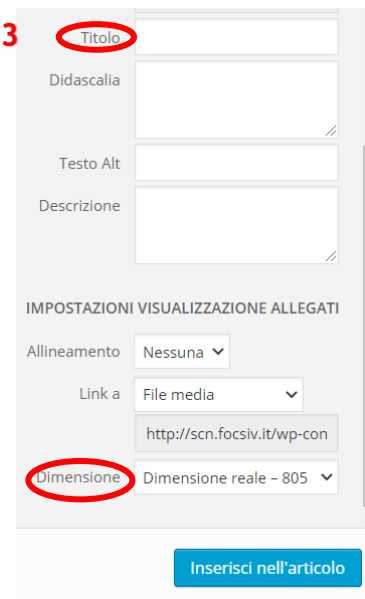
3

Titolo

Didascalia

Testo Alt

Descrizione

IMPOSTAZIONI VISUALIZZAZIONE ALLEGATI

Allineamento Nessuna

Link a File media

http://scn.focsiv.it/wp-con

Dimensione Dimensione reale – 805

Inserisci nell'articolo